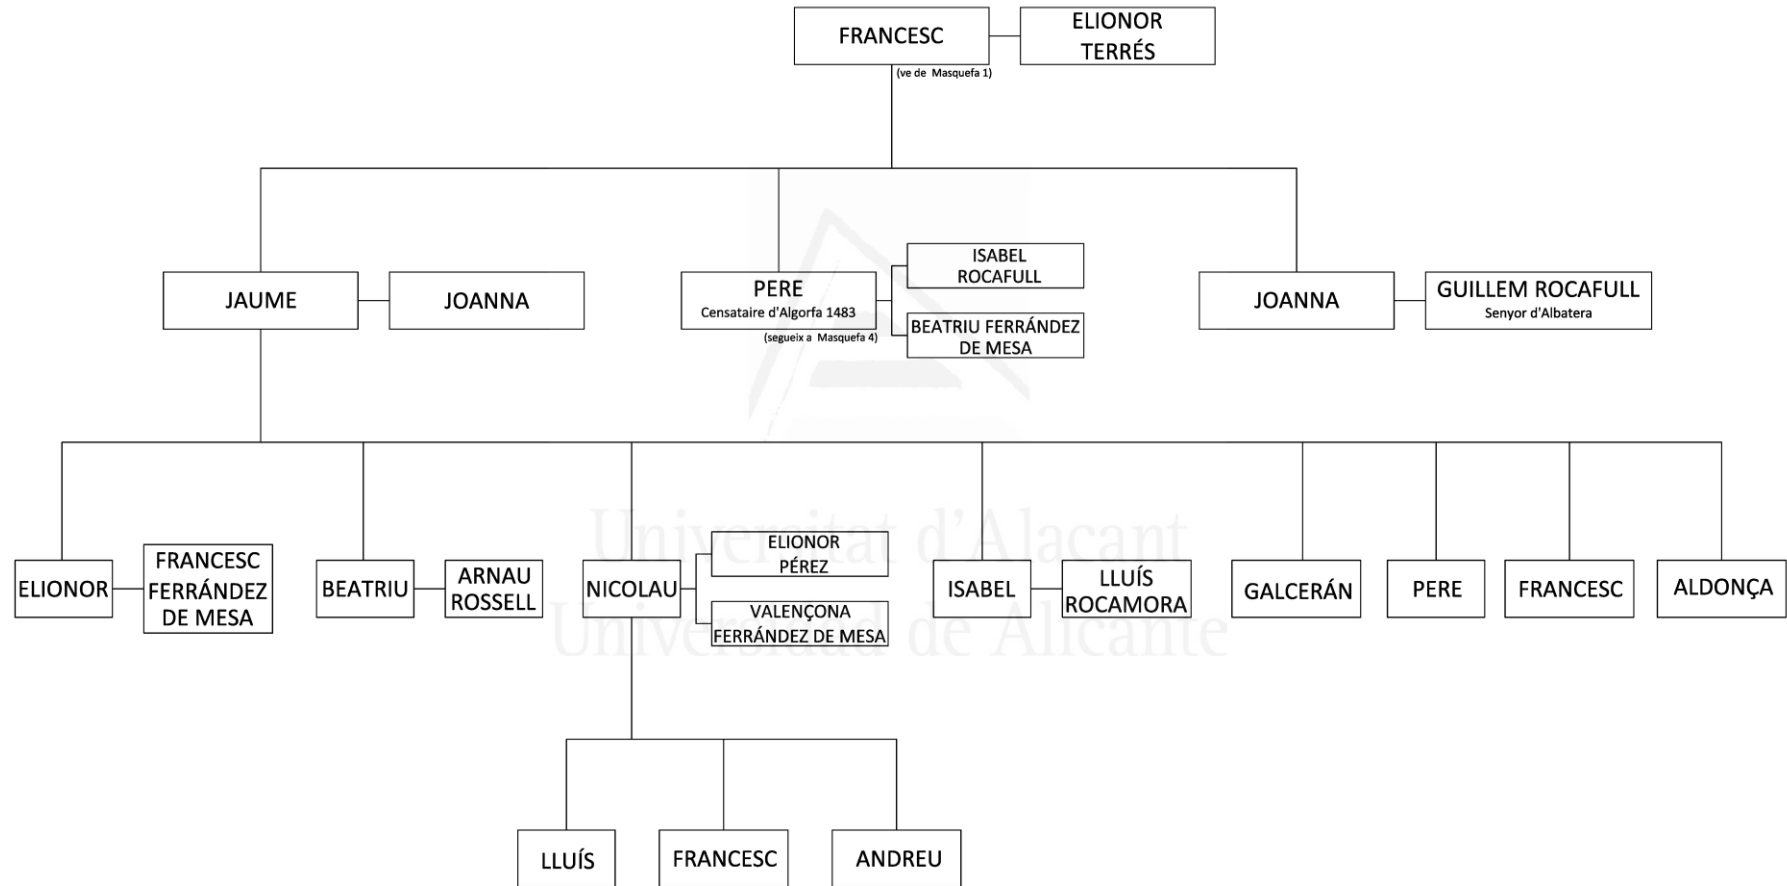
FRANCESC
(ve de Masquefa 1)
ELIONOR TERRÉS

JAUME
JOANNA

PERE
Censataire d'Algorfa 1483
(segueix a Masquefa 4)
ISABEL ROCAFULL
BEATRIU FERRÁNDEZ DE MESA

JOANNA
GUILLEM ROCAFULL
Senyor d'Albatera

ELIONOR
FRANCESC FERRÁNDEZ DE MESA
BEATRIU
ARNAU ROSSELL
NICOLAU
ELIONOR PÉREZ
VALENÇONA FERRÁNDEZ DE MESA
ISABEL
LLUÍS ROCAMORA
GALCERÁN
PERE
FRANCESC
ALDONÇA

Universitat d'Alacant
Universidad de Alicante

LLUÍS
FRANCESC
ANDREU